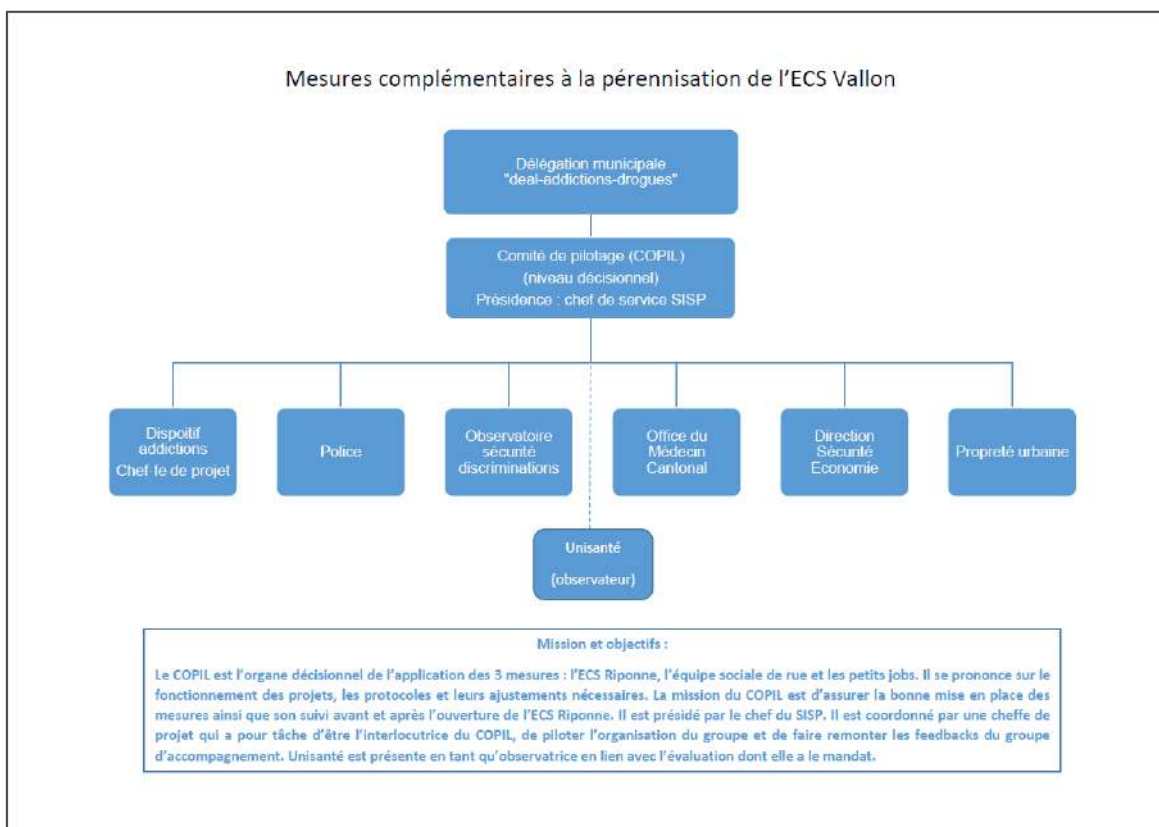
Mesures complémentaires à la pérennisation de l'ECS Vallon

Délégation municipale "deal-addictions-drogues"

Comité de pilotage (COPIL)
(niveau décisionnel)
Présidence : chef de service SISP

Dispositif addictions
Chef·fe de projet

Police

Observatoire sécurité discriminations

Office du Médecin Cantonal

Direction Sécurité Economie

Propreté urbaine

Unisanté
(observateur)

Mission et objectifs :

Le COPIL est l'organe décisionnel de l'application des 3 mesures : l'ECS Riponne, l'équipe sociale de rue et les petits jobs. Il se prononce sur le fonctionnement des projets, les protocoles et leurs ajustements nécessaires. La mission du COPIL est d'assurer la bonne mise en place des mesures ainsi que son suivi avant et après l'ouverture de l'ECS Riponne. Il est présidé par le chef du SISP. Il est coordonné par une cheffe de projet qui a pour tâche d'être l'interlocutrice du COPIL, de piloter l'organisation du groupe et de faire remonter les feedbacks du groupe d'accompagnement. Unisanté est présente en tant qu'observatrice en lien avec l'évaluation dont elle a le mandat.